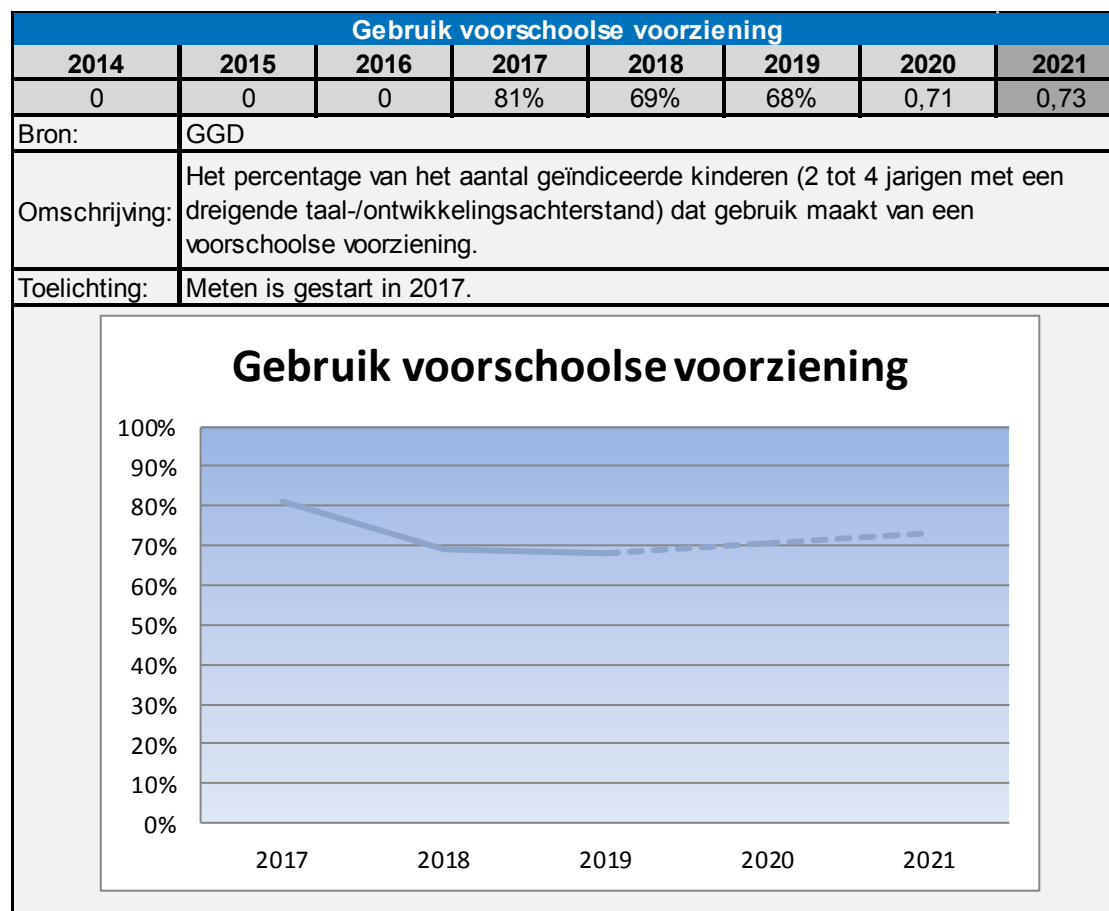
Gebruik voorschoolse voorziening

| 2014 | 2015 | 2016 | 2017 | 2018 | 2019 | 2020 | 2021 |
|---|---|---|---|---|---|---|---|
| 0 | 0 | 0 | 81% | 69% | 68% | 0,71 | 0,73 |

Bron: GGD

Omschrijving: Het percentage van het aantal geïndiceerde kinderen (2 tot 4 jarigen met een dreigende taal-/ontwikkelingsachterstand) dat gebruik maakt van een voorschoolse voorziening.

Toelichting: Meten is gestart in 2017.

Gebruik voorschoolse voorziening

100%
90%
80%
70%
60%
50%
40%
30%
20%
10%
0%

2017 2018 2019 2020 2021